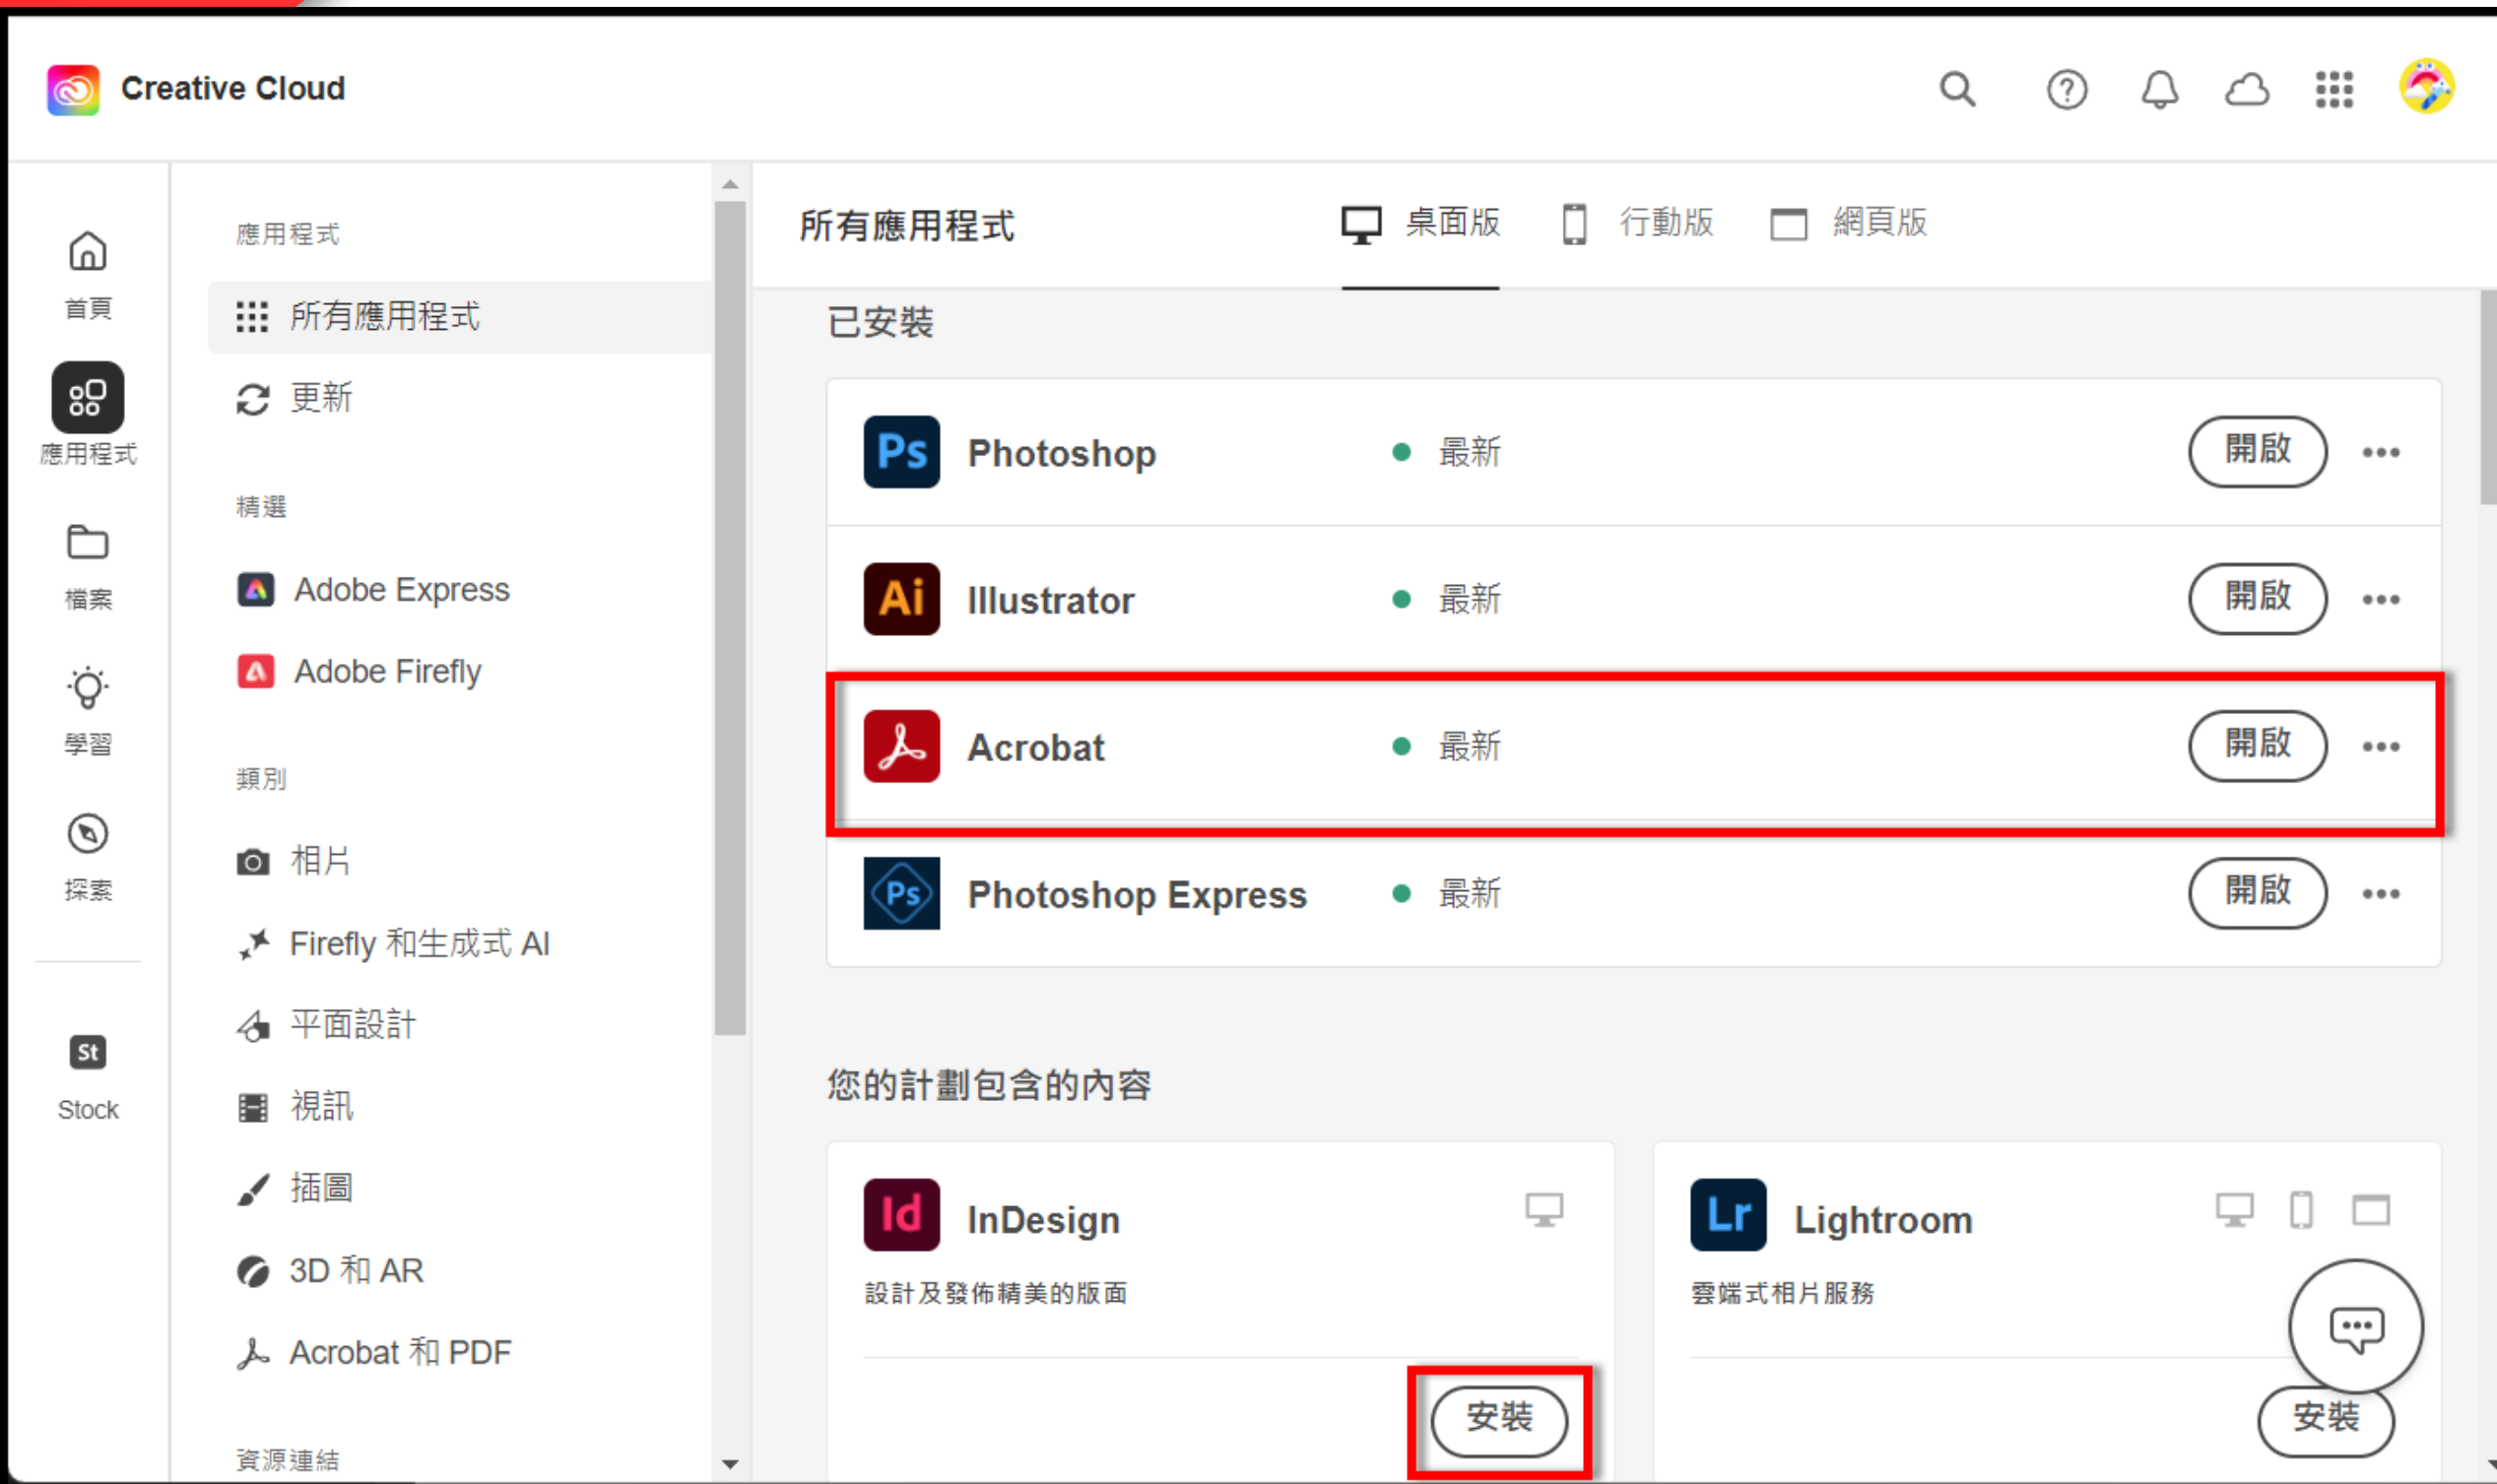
Creative Cloud

首頁
應用程式
檔案
學習
探索
St
Stock

應用程式
所有應用程式
更新
精選
Adobe Express
Adobe Firefly
類別
相片
Firefly 和生成式 AI
平面設計
視訊
插圖
3D 和 AR
Acrobat 和 PDF
資源連結

所有應用程式
桌面版
行動版
網頁版

已安裝

Ps Photoshop 最新 開啟 •••
Ai Illustrator 最新 開啟 •••
Acrobat 最新 開啟 •••
Ps Photoshop Express 最新 開啟 •••

您的計劃包含的內容

Id InDesign
設計及發佈精美的版面
安裝

Lr Lightroom
雲端式相片服務
安裝